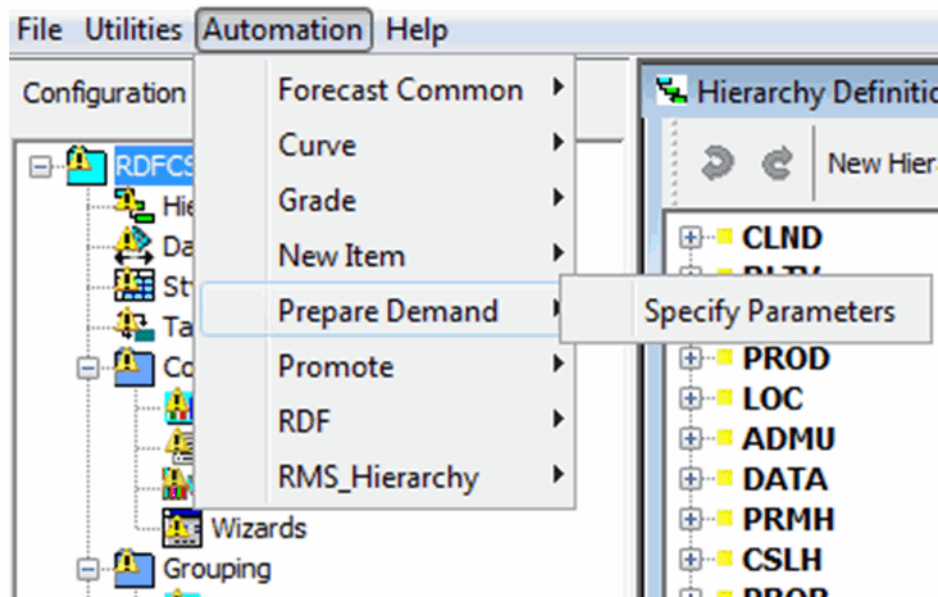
File Utilities Automation Help

Configuration

RDFCS
Hie
Da
Sty
Ta
Co
Wizards
Grouping

Forecast Common
Curve
Grade
New Item
Prepare Demand
Promote
RDF
RMS_Hierarchy

Specify Parameters

Hierarchy Definitio
New Hiera

CLND
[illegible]
PROD
LOC
ADMU
DATA
PRMH
CSLH
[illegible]